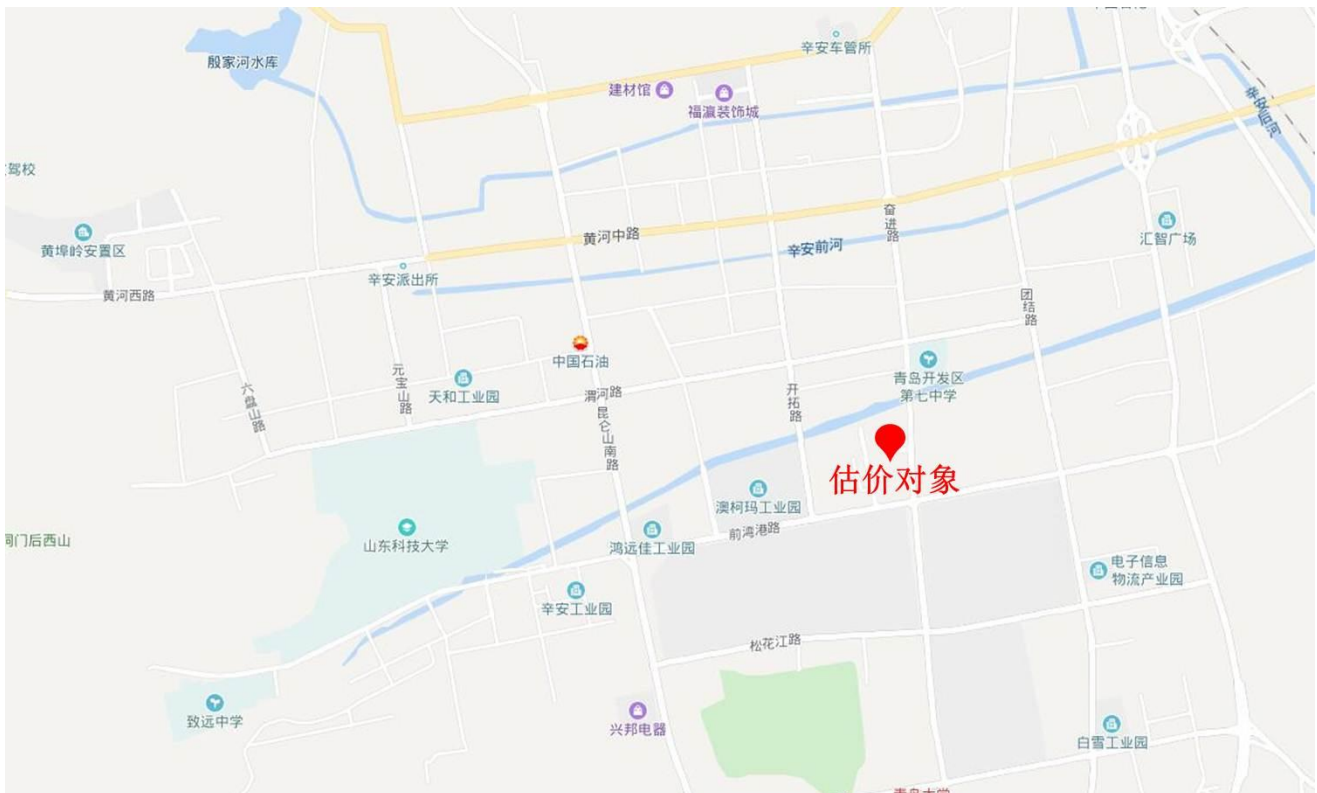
殷家河水库
辛安车管所
建材馆
福瀛装饰城
驾校
黄埠岭安置区
黄河中路
奋进路
辛安前河
汇智广场
辛安后河
辛安派出所
黄河西路
团结路
中国石油
元宝山路
天和工业园
渭河路
六盘山路
昆仑山南路
开拓路
青岛开发区第七中学
估价对象
澳柯玛工业园
前湾港路
门后西山
山东科技大学
鸿运佳工业园
电子信息物流产业园
辛安工业园
松花江路
致远中学
兴邦电器
白雪工业园
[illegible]